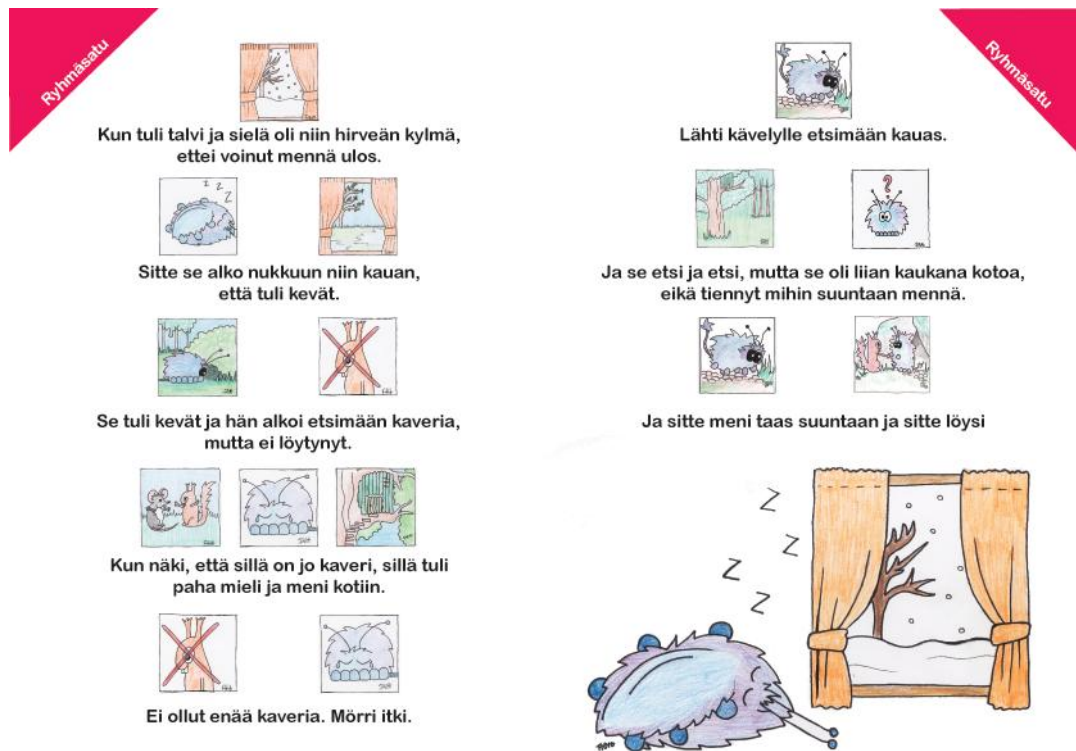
Ryhmäsatu

Kun tuli talvi ja sielä oli niin hirveän kylmä, ettei voinut mennä ulos.

Z Z Z

Sitte se alko nukkuun niin kauan, että tuli kevät.

Se tuli kevät ja hän alkoi etsimään kaveria, mutta ei löytynyt.

Kun näki, että sillä on jo kaveri, sillä tuli paha mieli ja meni kotiin.

Ei ollut enää kaveria. Mörri itki.

Ryhmäsatu

Lähti kävelylle etsimään kauas.

?

Ja se etsi ja etsi, mutta se oli liian kaukana kotoa, eikä tiennyt mihin suuntaan mennä.

Ja sitte meni taas suuntaan ja sitte löysi

Z Z Z Z